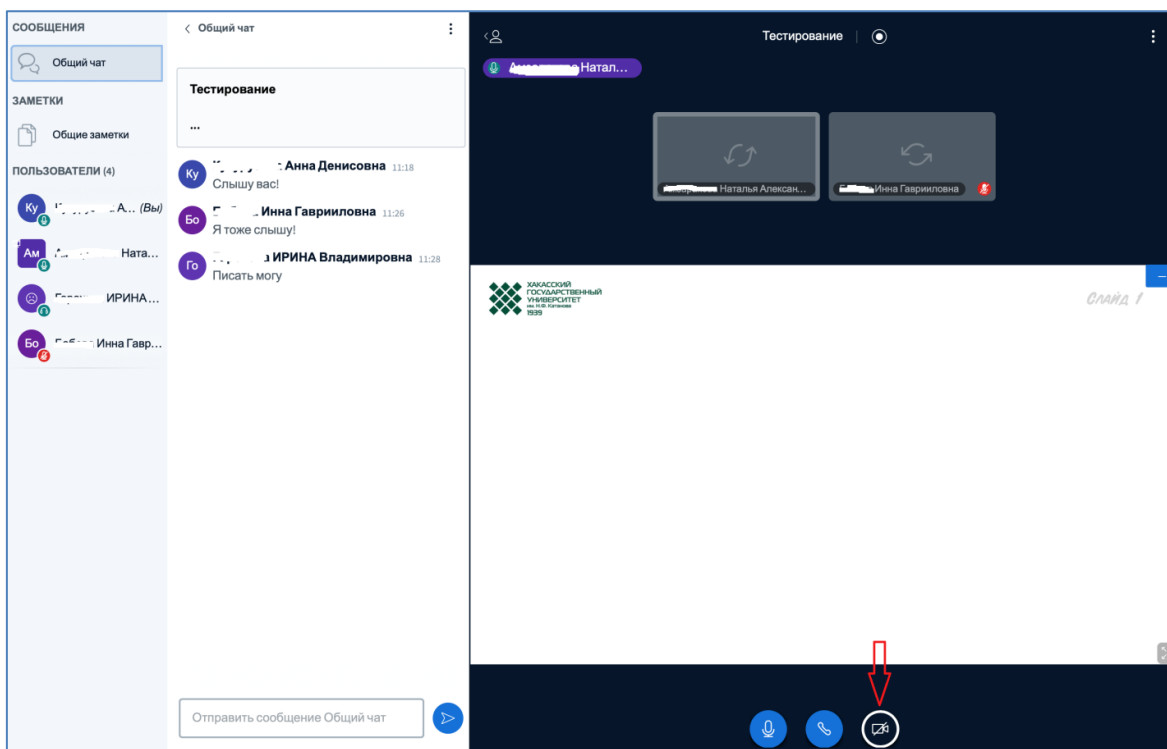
СООБЩЕНИЯ

Общий чат

ЗАМЕТКИ

Общие заметки

ПОЛЬЗОВАТЕЛИ (4)

Ку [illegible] А... (Вы)

Ам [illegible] Ната...

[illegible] ИРИНА...

Бо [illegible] Инна Гавр...

< Общий чат

Тестирование

...

Ку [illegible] Анна Денисовна 11:18
Слышу вас!

Бо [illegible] Инна Гавриловна 11:26
Я тоже слышу!

Го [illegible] ИРИНА Владимировна 11:28
Писать могу

Отправить сообщение Общий чат

Тестирование

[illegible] Натал...

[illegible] Наталья Алексан...

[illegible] Инна Гавриловна

ХАКАССКИЙ ГОСУДАРСТВЕННЫЙ УНИВЕРСИТЕТ им. Н.Ф. Катанова 1939

Слайд 1